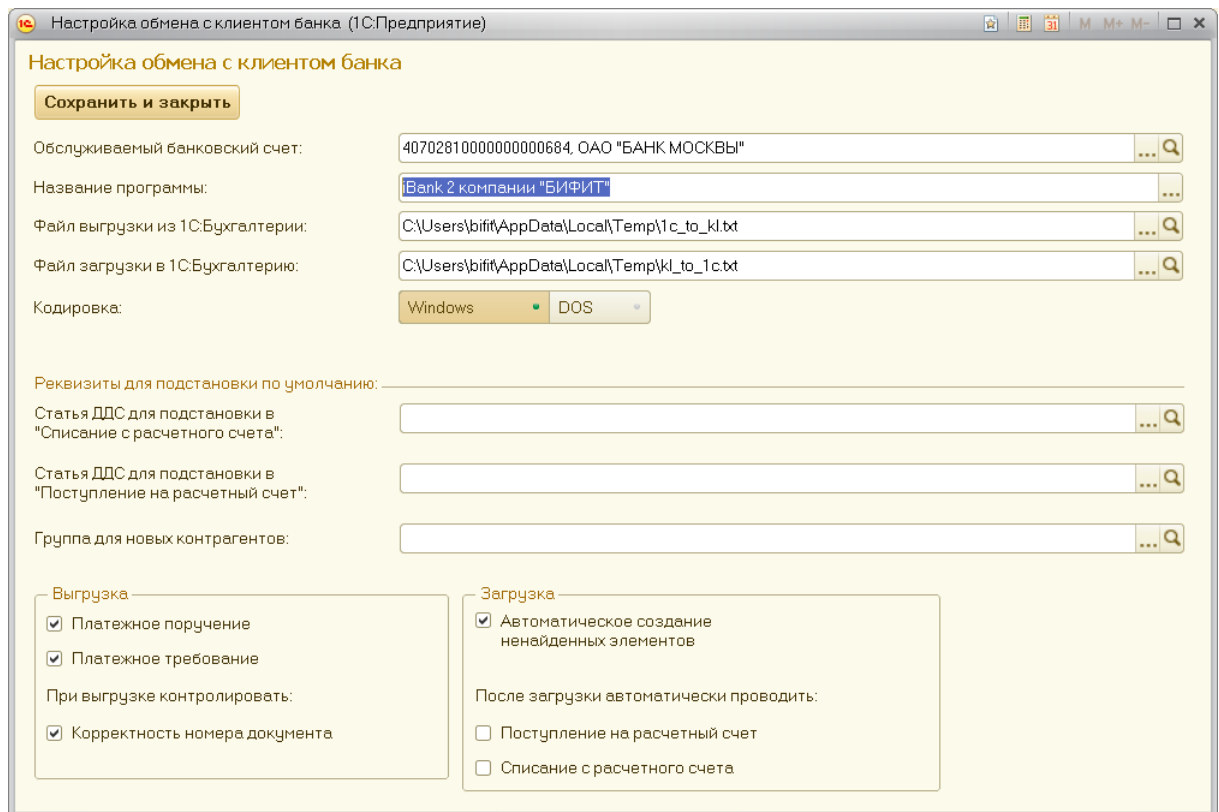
Настройка обмена с клиентом банка (1С:Предприятие)

M M+ M-

Настройка обмена с клиентом банка

Сохранить и закрыть

Обслуживаемый банковский счет: 40702810000000000684, ОАО "БАНК МОСКВЫ"

Название программы: iBank 2 компании "БИФИТ"

Файл выгрузки из 1С:Бухгалтерии: C:\Users\bifit\AppData\Local\Temp\1c_to_kl.txt

Файл загрузки в 1С:Бухгалтерию: C:\Users\bifit\AppData\Local\Temp\kl_to_1c.txt

Кодировка: Windows DOS

Реквизиты для подстановки по умолчанию:

Статья ДДС для подстановки в "Списание с расчетного счета":

Статья ДДС для подстановки в "Поступление на расчетный счет":

Группа для новых контрагентов:

Выгрузка

Платежное поручение

Платежное требование

При выгрузке контролировать:

Корректность номера документа

Загрузка

Автоматическое создание ненайденных элементов

После загрузки автоматически проводить:

Поступление на расчетный счет

Списание с расчетного счета